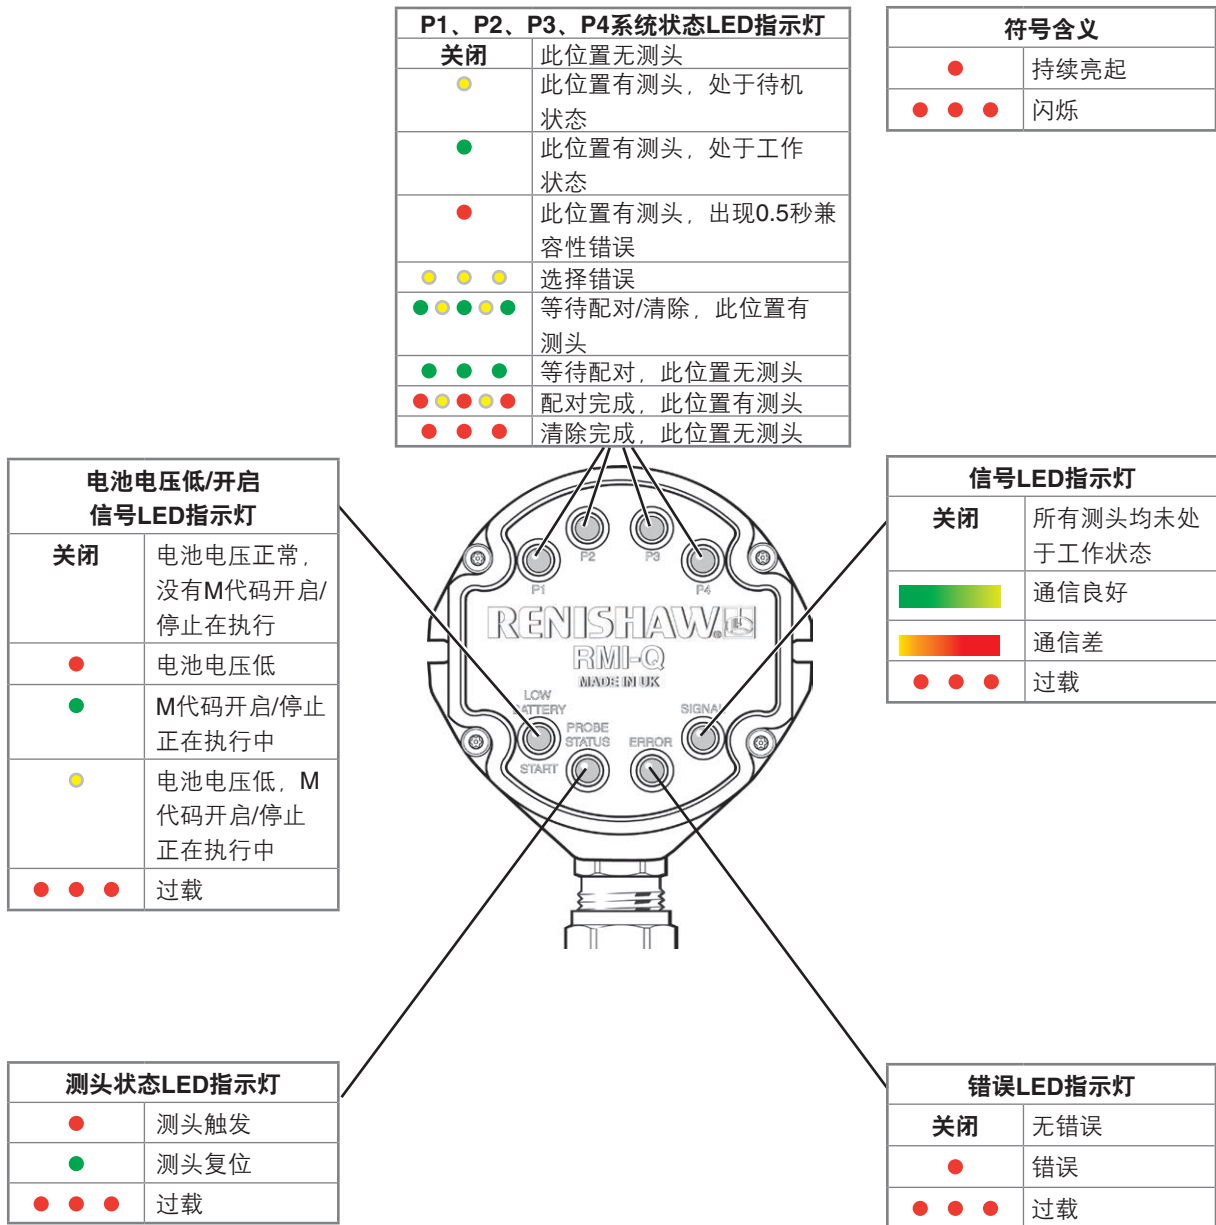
| P1、P2、P3、P4系统状态LED指示灯 | |
|---|---|
| 关闭 | 此位置无测头 |
| ● | 此位置有测头，处于待机状态 |
| ● | 此位置有测头，处于工作状态 |
| ● | 此位置有测头，出现0.5秒兼容性错误 |
| ● ● ● | 选择错误 |
| ●●●●● | 等待配对/清除，此位置有测头 |
| ● ● ● | 等待配对，此位置无测头 |
| ●●●●● | 配对完成，此位置有测头 |
| ● ● ● | 清除完成，此位置无测头 |

| 符号含义 | |
|---|---|
| ● | 持续亮起 |
| ● ● ● | 闪烁 |

| 电池电压低/开启信号LED指示灯 | |
|---|---|
| 关闭 | 电池电压正常，没有M代码开启/停止在执行 |
| ● | 电池电压低 |
| ● | M代码开启/停止正在执行中 |
| ● | 电池电压低，M代码开启/停止正在执行中 |
| ● ● ● | 过载 |

| 信号LED指示灯 | |
|---|---|
| 关闭 | 所有测头均未处于工作状态 |
| | 通信良好 |
| | 通信差 |
| ● ● ● | 过载 |

P2 P3 P1 P4
RENISHAW
RMI-Q
MADE IN UK
LOW BATTERY
SIGNAL
PROBE STATUS
ERROR
START

| 测头状态LED指示灯 | |
|---|---|
| ● | 测头触发 |
| ● | 测头复位 |
| ● ● ● | 过载 |

| 错误LED指示灯 | |
|---|---|
| 关闭 | 无错误 |
| ● | 错误 |
| ● ● ● | 过载 |